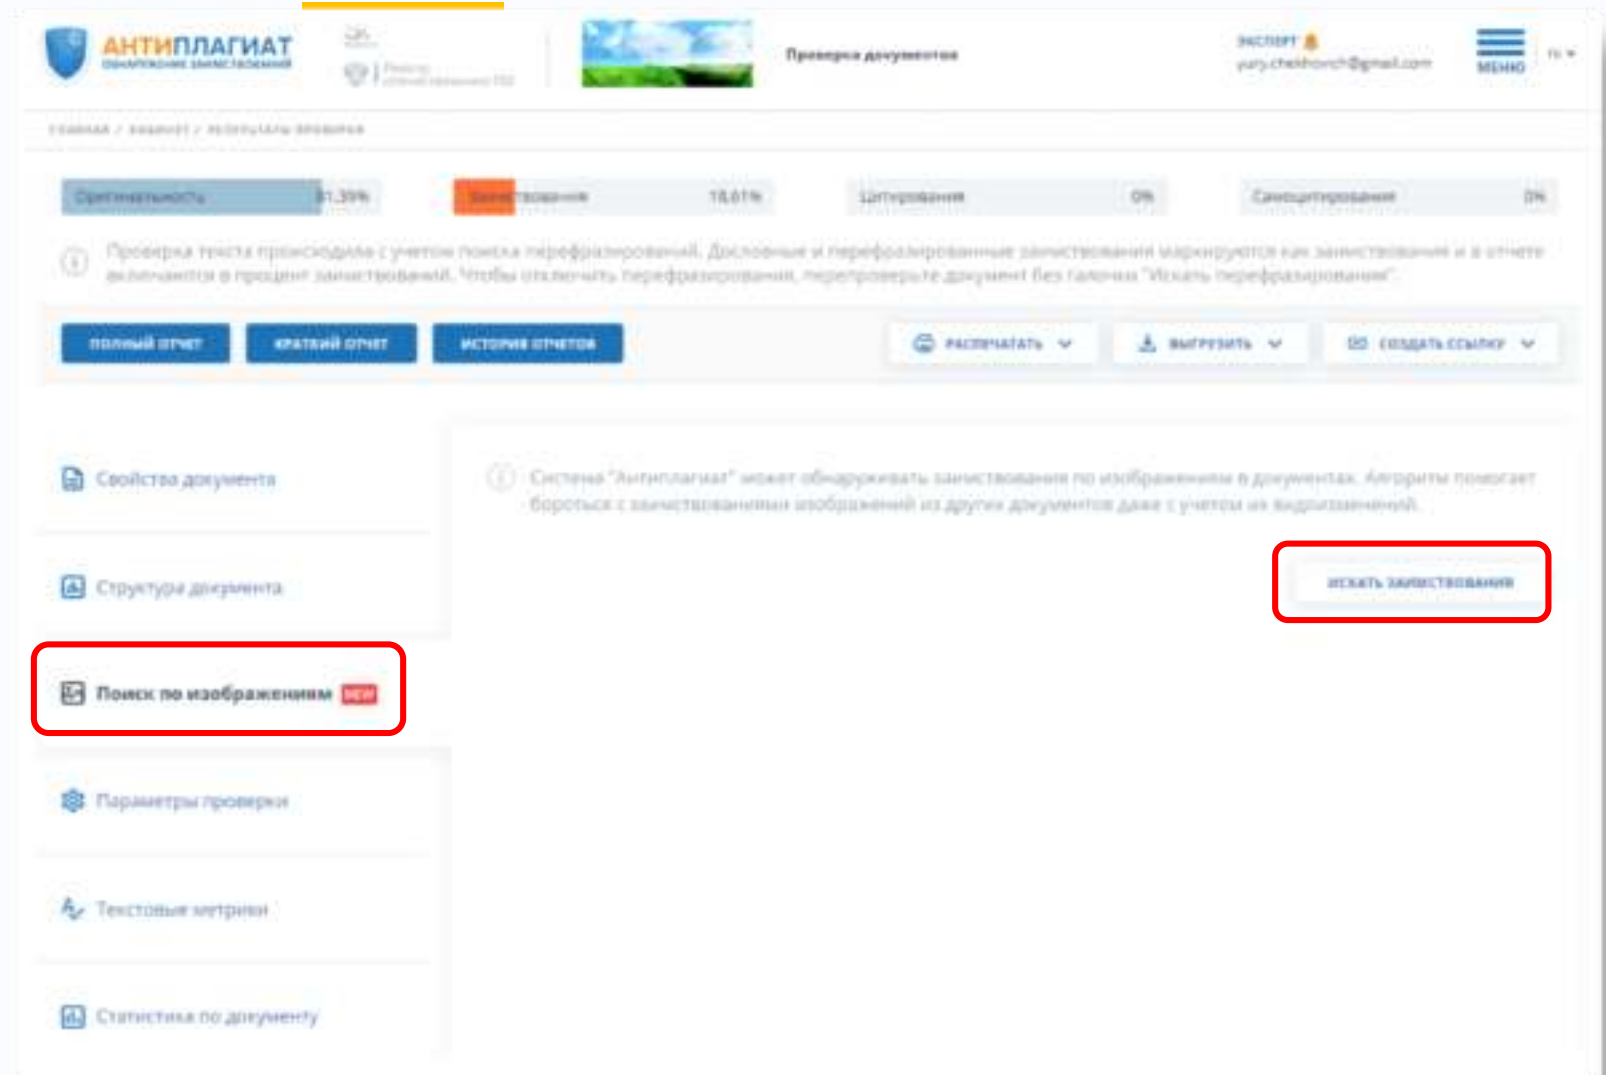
АНТИПЛАГИАТ
ОБНАРУЖЕНИЕ ЗАИМСТВОВАНИЙ

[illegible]

Проверка документов

ЭКСПЕРТ
yury.chekhovich@gmail.com

МЕНЮ

ru

ГЛАВНАЯ / КАБИНЕТ / РЕЗУЛЬТАТЫ ПРОВЕРКИ

Оригинальность 81,39%
Заимствования 18,61%
Цитирования 0%
Самоцитирования 0%

Проверка текста происходила с учетом поиска перефразирований. Дословные и перефразированные заимствования маркируются как заимствования и в отчете включаются в процент заимствований. Чтобы отключить перефразирования, перепроверьте документ без галочки "Искать перефразирования".

ПОЛНЫЙ ОТЧЕТ
КРАТКИЙ ОТЧЕТ
ИСТОРИЯ ОТЧЕТОВ
РАСПЕЧАТАТЬ
ВЫГРУЗИТЬ
СОЗДАТЬ ССЫЛКУ

Свойства документа
Структура документа
Поиск по изображениям NEW
Параметры проверки
Текстовые метрики
Статистика по документу

Система "Антиплагиат" может обнаруживать заимствования по изображениям в документах. Алгоритм помогает бороться с заимствованиями изображений из других документов даже с учетом их видоизменений.

ИСКАТЬ ЗАИМСТВОВАНИЯ